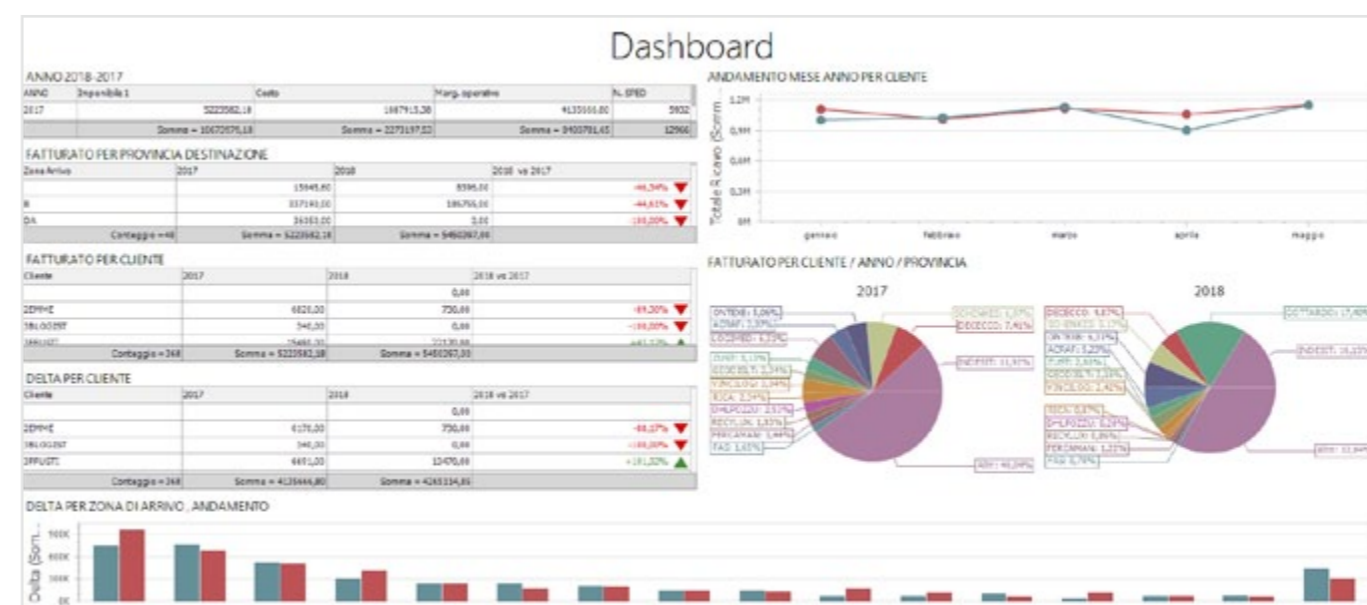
Dashboard

ANNO 2018-2017

| ANNO | Imponibile 1 | Costo | Marg. operativo | N. SPED |
|---|---|---|---|---|
| 2017 | 5223582,18 | 1087915,38 | 4135666,80 | 5932 |
| | Somma = 10673575,18 | Somma = 2273197,52 | Somma = 8400781,65 | 12966 |

FATTURATO PER PROVINCIA DESTINAZIONE

| Zona Arrivo | 2017 | 2018 | 2018 vs 2017 |
|---|---|---|---|
| | 15945,60 | 8596,00 | -46,54% |
| R | 337140,00 | 186756,00 | -44,61% |
| DA | 36163,00 | 0,00 | -100,00% |
| Conteggio = 48 | Somma = 5223582,18 | Somma = 5450367,00 | |

FATTURATO PER CLIENTE

| Cliente | 2017 | 2018 | 2018 vs 2017 |
|---|---|---|---|
| | | 0,00 | |
| 2EMME | 6820,00 | 730,00 | -89,30% |
| 3BLOGIST | 540,00 | 0,00 | -100,00% |
| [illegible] | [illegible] | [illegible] | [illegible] |
| Conteggio = 268 | Somma = 5223582,18 | Somma = 5450367,00 | |

DELTA PER CLIENTE

| Cliente | 2017 | 2018 | 2018 vs 2017 |
|---|---|---|---|
| | | 0,00 | |
| 2EMME | 6170,00 | 730,00 | -88,17% |
| 3BLOGIST | 540,00 | 0,00 | -100,00% |
| 3FFUSTI | 6691,00 | 13470,00 | +101,32% |
| Conteggio = 268 | Somma = 4135666,80 | Somma = 4265114,85 | |

ANDAMENTO MESE ANNO PER CLIENTE

1,2M
0,9M
0,6M
0,3M
0M
Totale Ricavo (Somm
gennaio febbraio marzo aprile maggio

FATTURATO PER CLIENTE / ANNO / PROVINCIA

2017
ONTEDE: 5,06%
ADMAF: 2,20%
LOGSPED: 4,25%
ZUNF: 3,13%
GODEBLTI: 2,34%
VINCOLOG: 1,94%
RICA: 2,54%
SMILPOZZU: 2,57%
RECYLUX: 1,93%
PERCAMANI: 1,44%
FAS: 1,61%
SCHENKER: 1,57%
DIDECCO: 7,41%
INDESIT: 11,91%
ARV: 40,24%

2018
DIDECCO: 4,87%
SCHENKER: 3,17%
ONTEDE: 4,31%
ADMAF: 5,20%
ZUNF: 2,60%
GODEBLTI: 2,33%
VINCOLOG: 2,42%
RICA: 3,67%
SMILPOZZU: 3,29%
RECYLUX: 3,86%
PERCAMANI: 1,22%
FAS: 0,76%
GOTTARDO: 17,40%
INDESIT: 16,13%
ARV: 33,94%

DELTA PER ZONA DI ARRIVO , ANDAMENTO
900K
600K
300K
0K
Delta (Som...